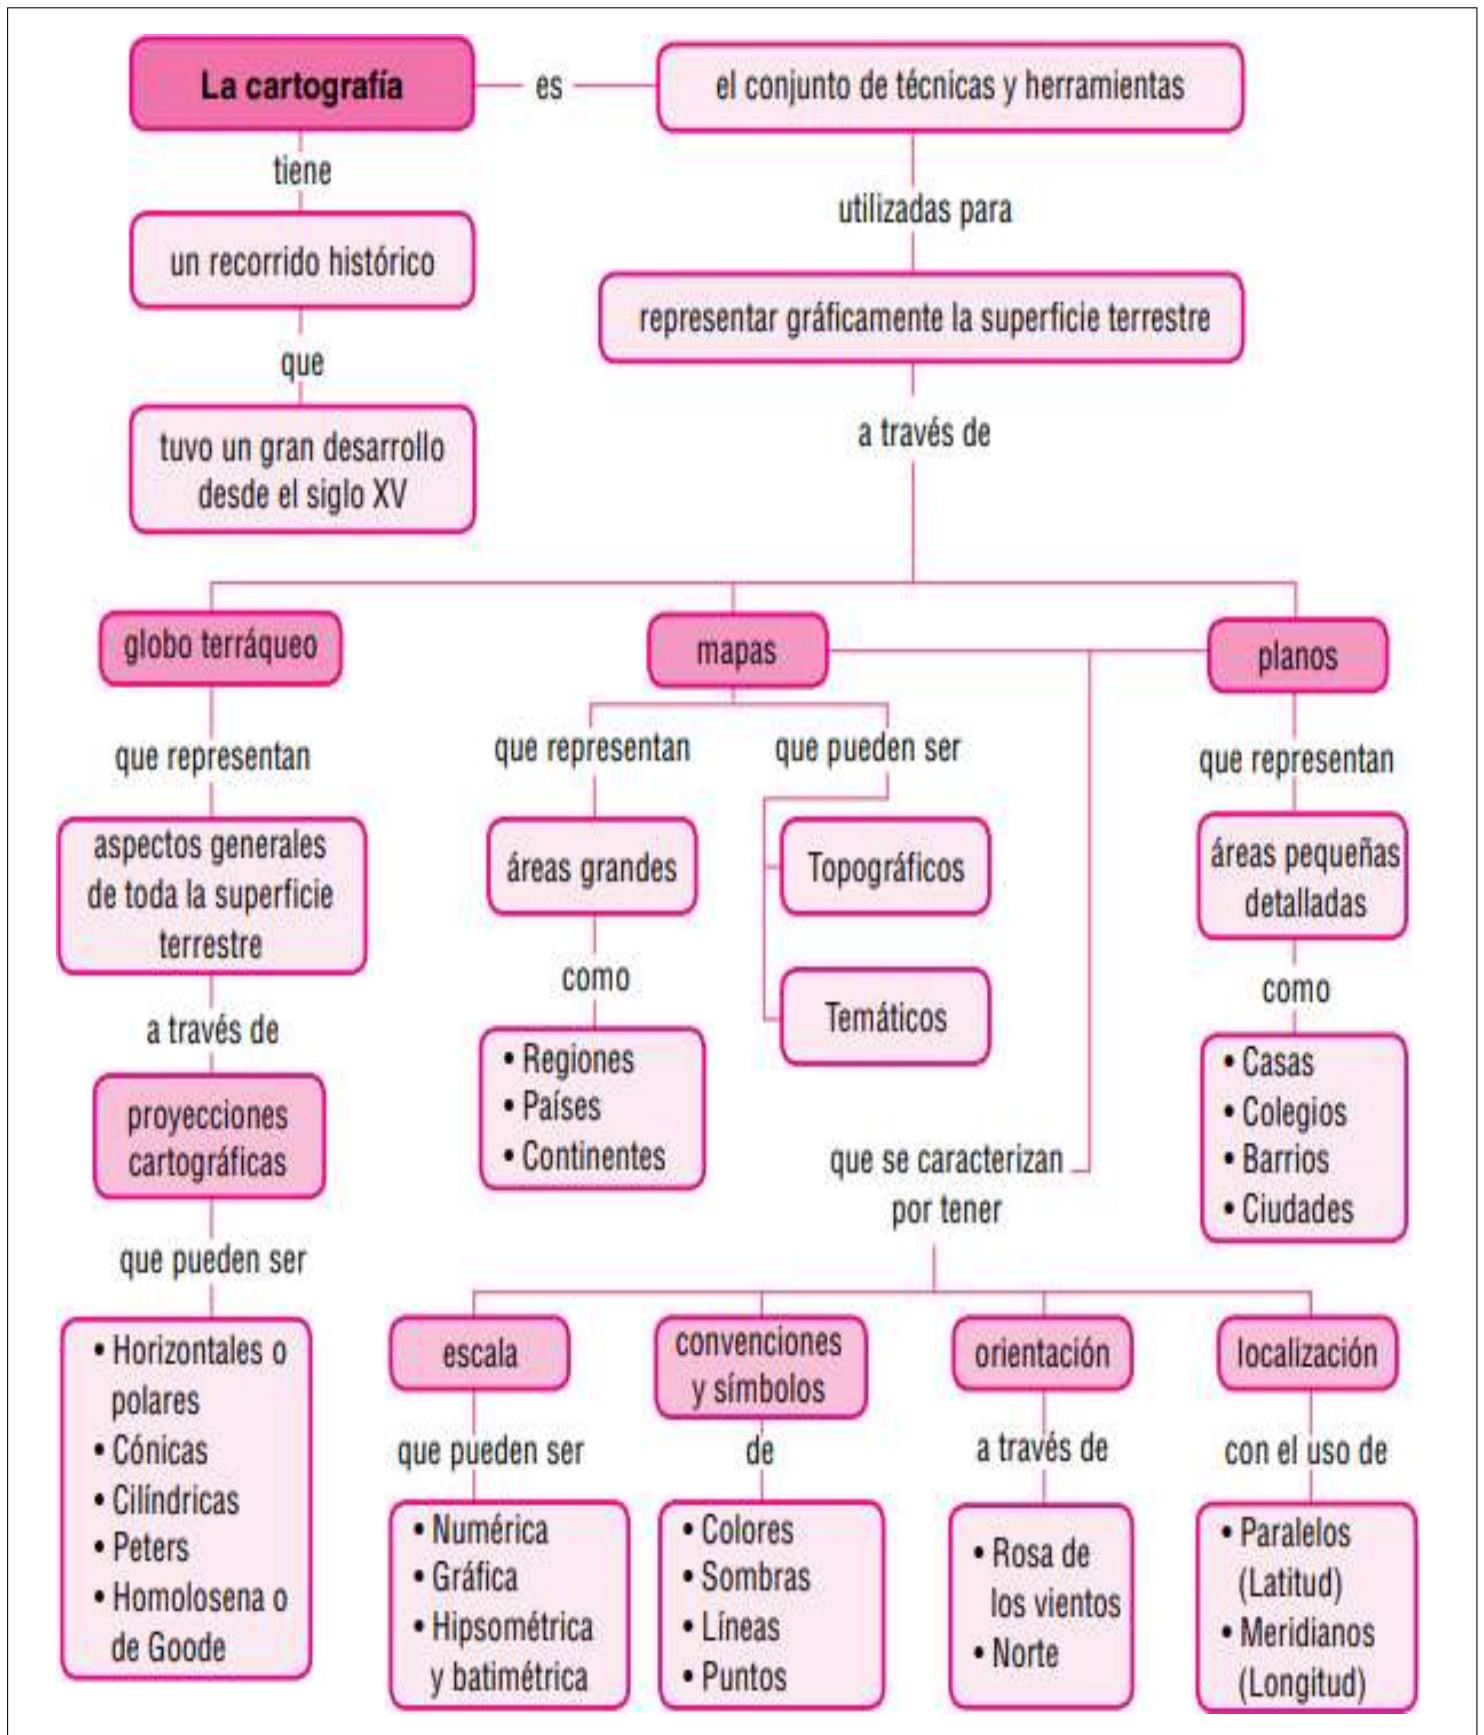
La cartografía

es

el conjunto de técnicas y herramientas

tiene

un recorrido histórico

que

tuvo un gran desarrollo desde el siglo XV

utilizadas para

representar gráficamente la superficie terrestre

a través de

globo terráqueo

que representan

aspectos generales de toda la superficie terrestre

a través de

proyecciones cartográficas

que pueden ser

• Horizontales o polares
• Cónicas
• Cilíndricas
• Peters
• Homolosena o de Goode

mapas

que representan

áreas grandes

como

• Regiones
• Países
• Continentes

que pueden ser

Topográficos

Temáticos

planos

que representan

áreas pequeñas detalladas

como

• Casas
• Colegios
• Barrios
• Ciudades

que se caracterizan por tener

escala

que pueden ser

• Numérica
• Gráfica
• Hipsométrica y batimétrica

convenciones y símbolos

de

• Colores
• Sombras
• Líneas
• Puntos

orientación

a través de

• Rosa de los vientos
• Norte

localización

con el uso de

• Paralelos (Latitud)
• Meridianos (Longitud)